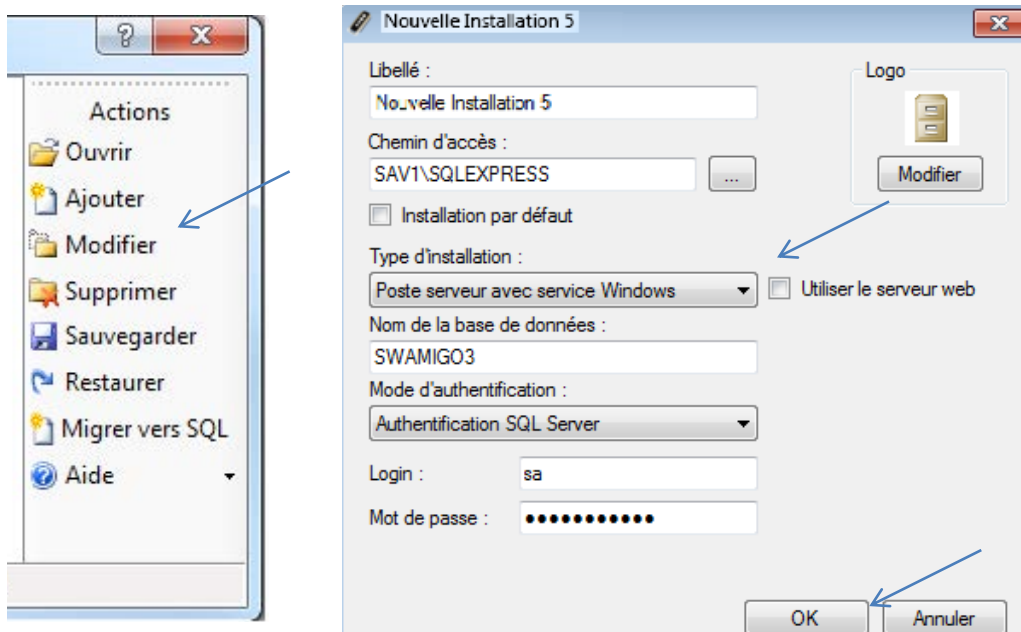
?
X
Actions
Ouvrir
Ajouter
Modifier
Supprimer
Sauvegarder
Restaurer
Migrer vers SQL
Aide

Nouvelle Installation 5
X
Libellé :
Nouvelle Installation 5
Chemin d'accès :
SAV1\SQLEXPRESS
...
Installation par défaut
Logo
Modifier
Type d'installation :
Poste serveur avec service Windows
Utiliser le serveur web
Nom de la base de données :
SWAMIGO3
Mode d'authentification :
Authentification SQL Server
Login :
sa
Mot de passe :
●●●●●●●●●●●
OK
Annuler